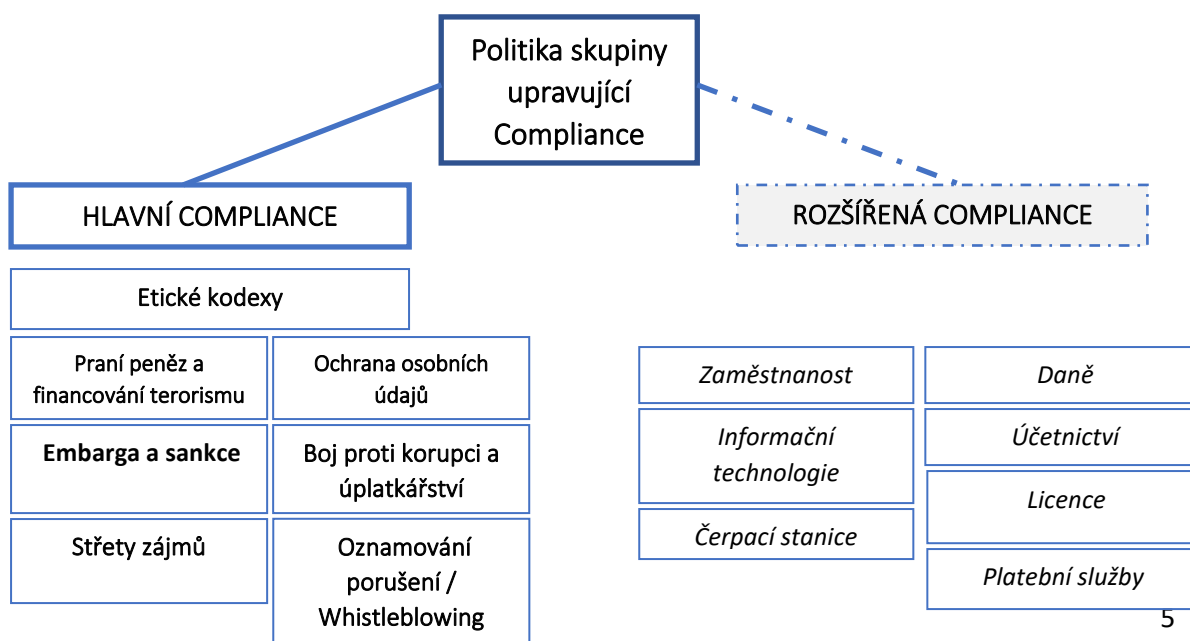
Politika skupiny upravující Compliance

HLAVNÍ COMPLIANCE

ROZŠÍŘENÁ COMPLIANCE

Etické kodexy

Praní peněz a financování terorismu

Ochrana osobních údajů

**Embarga a sankce**

Boj proti korupci a úplatkářství

Střety zájmů

Oznamování porušení / Whistleblowing

*Zaměstnanost*

*Daně*

*Informační technologie*

*Účetnictví*

*Licence*

*Čerpací stanice*

*Platební služby*

5